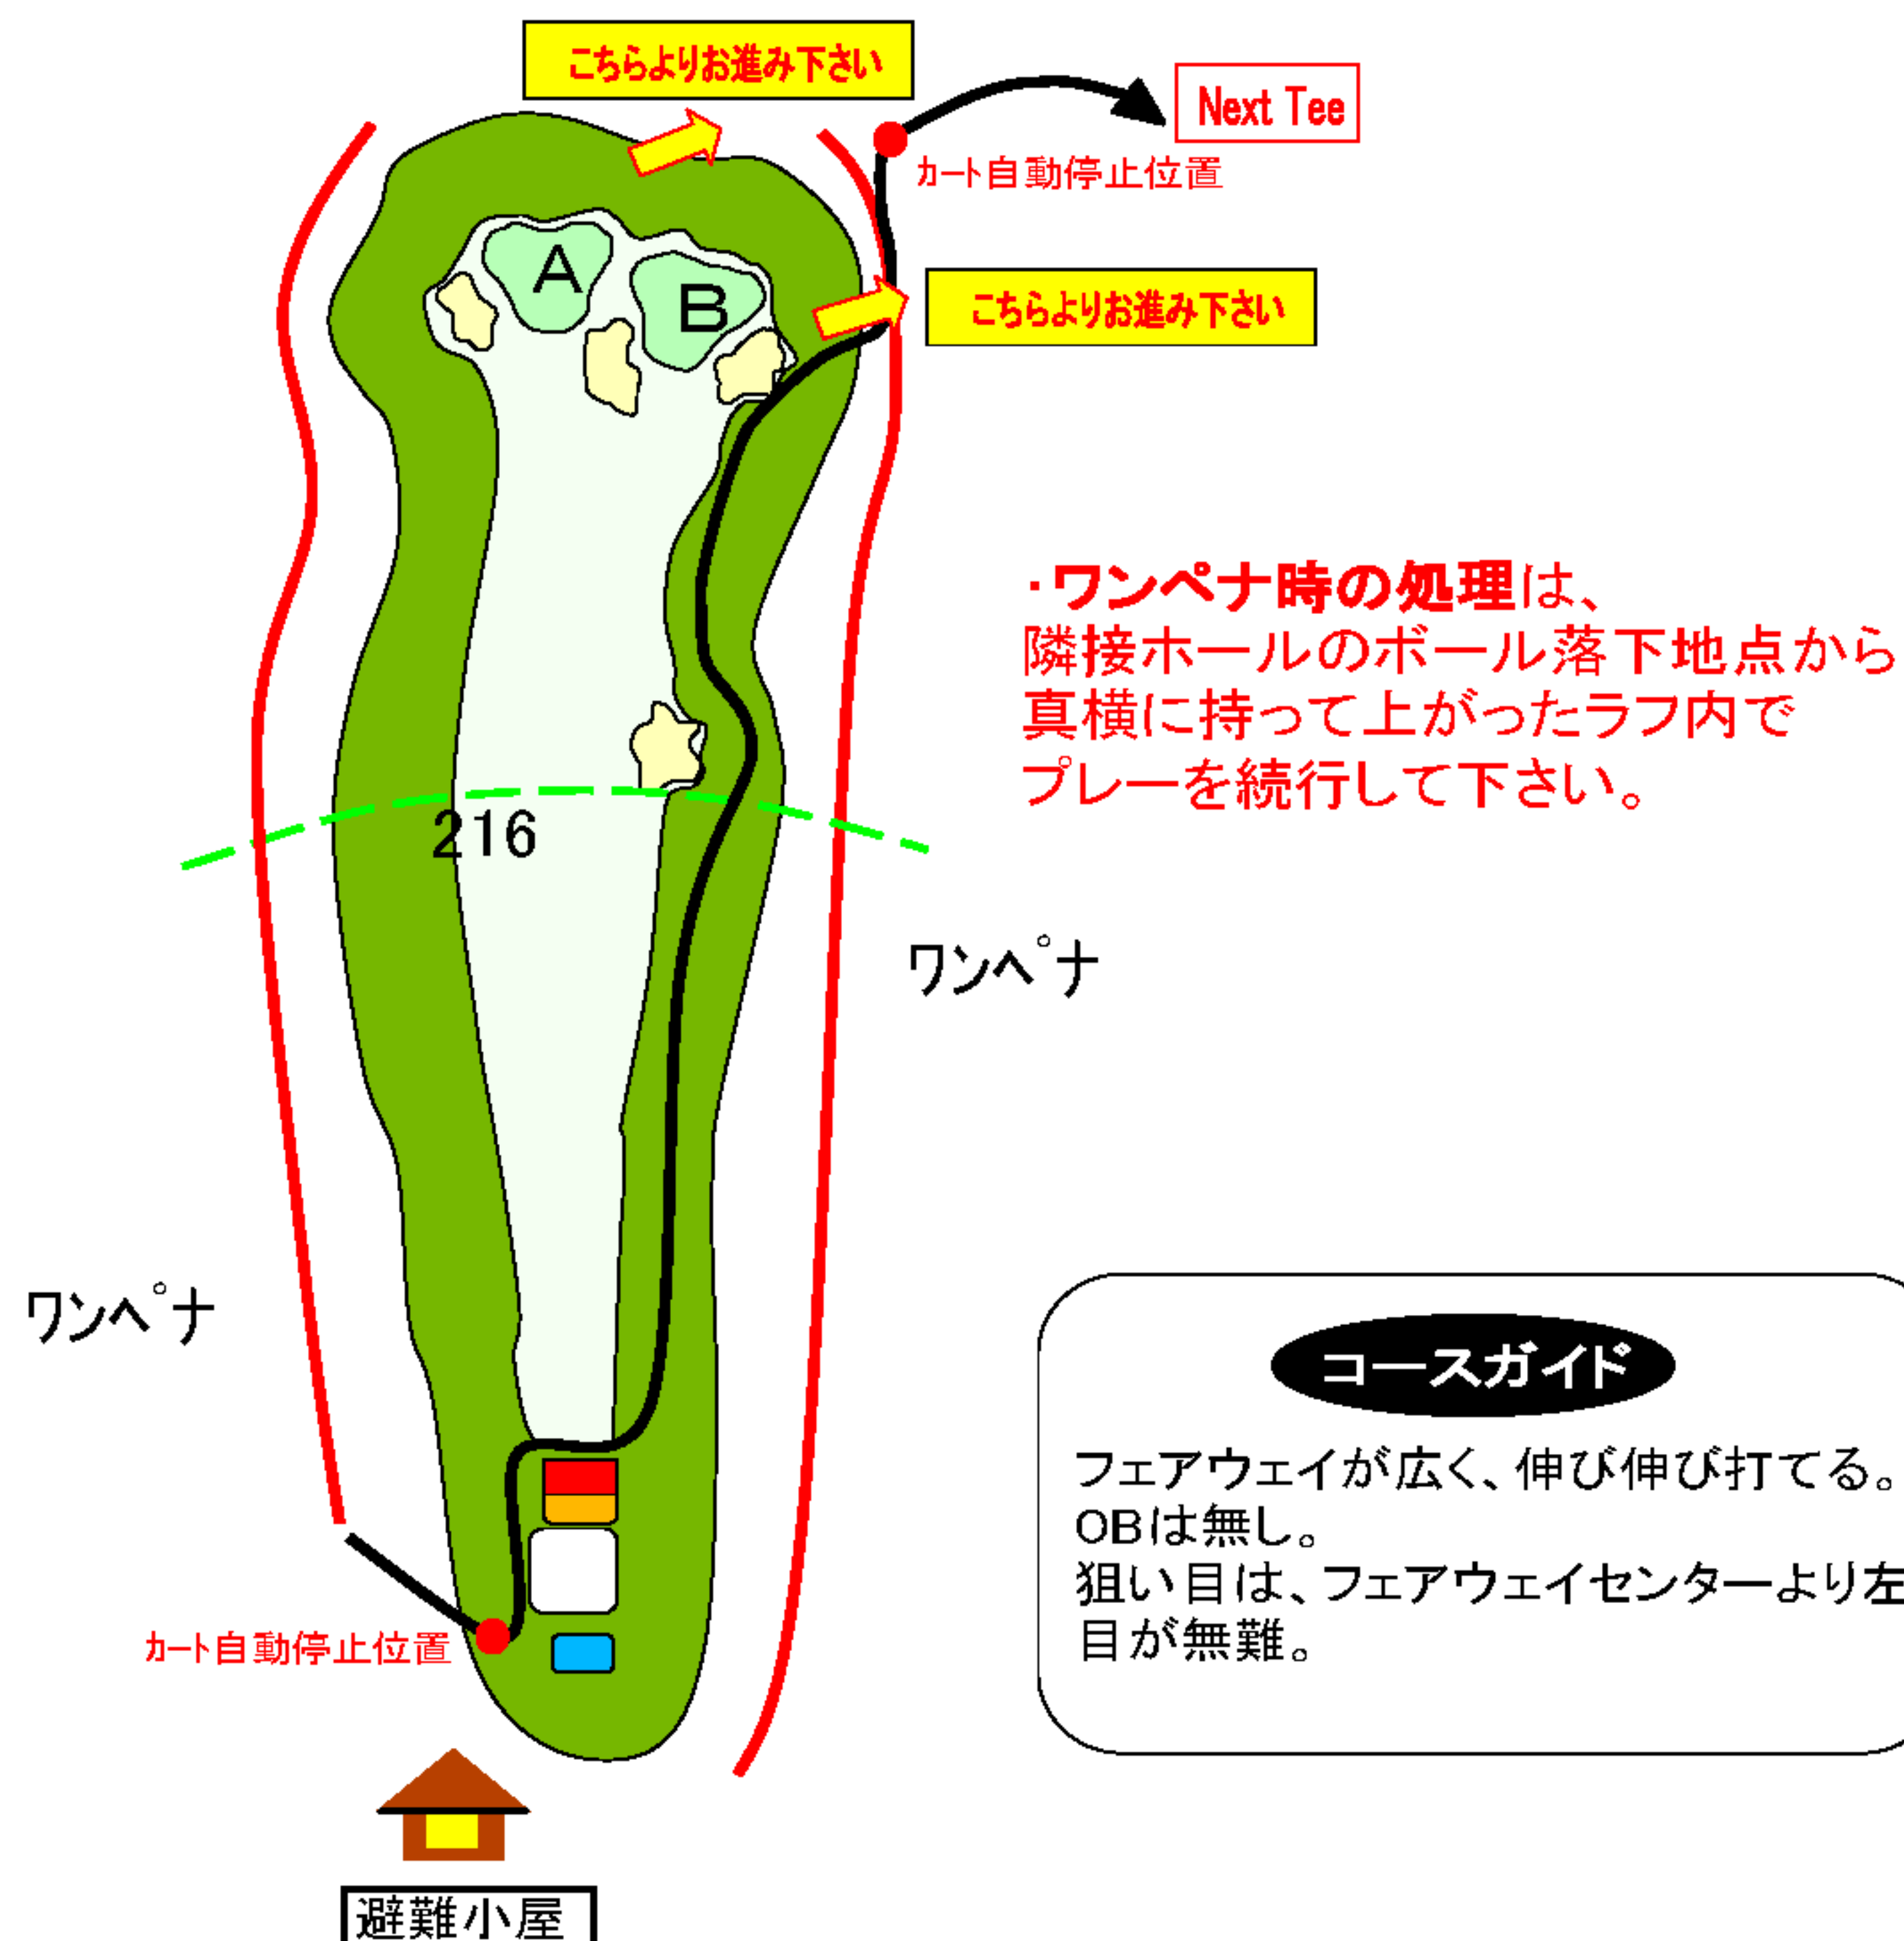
こちらよりお進み下さい

Next Tee

カート自動停止位置

A

B

こちらよりお進み下さい

・ワンペナ時の処理は、
隣接ホールのボール落下地点から真横に持って上がったラフ内でプレーを続行して下さい。

216

ワンペナ

ワンペナ

コースガイド

フェアウェイが広く、伸び伸び打てる。
OBは無し。
狙い目は、フェアウェイセンターより左目が無難。

カート自動停止位置

避難小屋